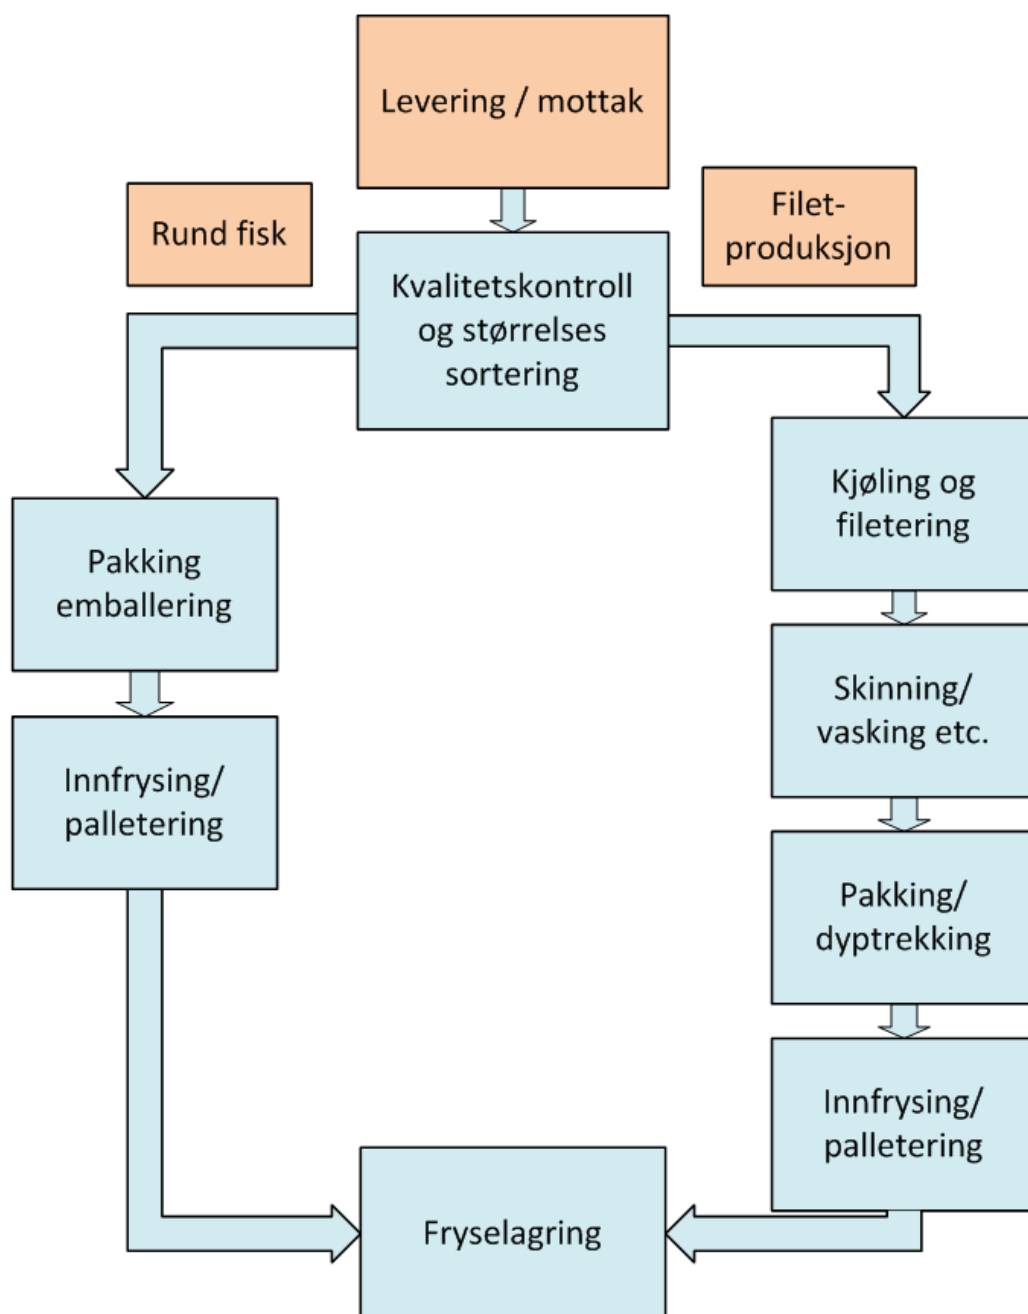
Levering / mottak

Rund fisk

Kvalitetskontroll og størrelses sortering

Filet-produksjon

Pakking emballering

Innfrysing/ palletering

Kjøling og filetering

Skinning/ vasking etc.

Pakking/ dyptrekking

Innfrysing/ palletering

Fryselagring